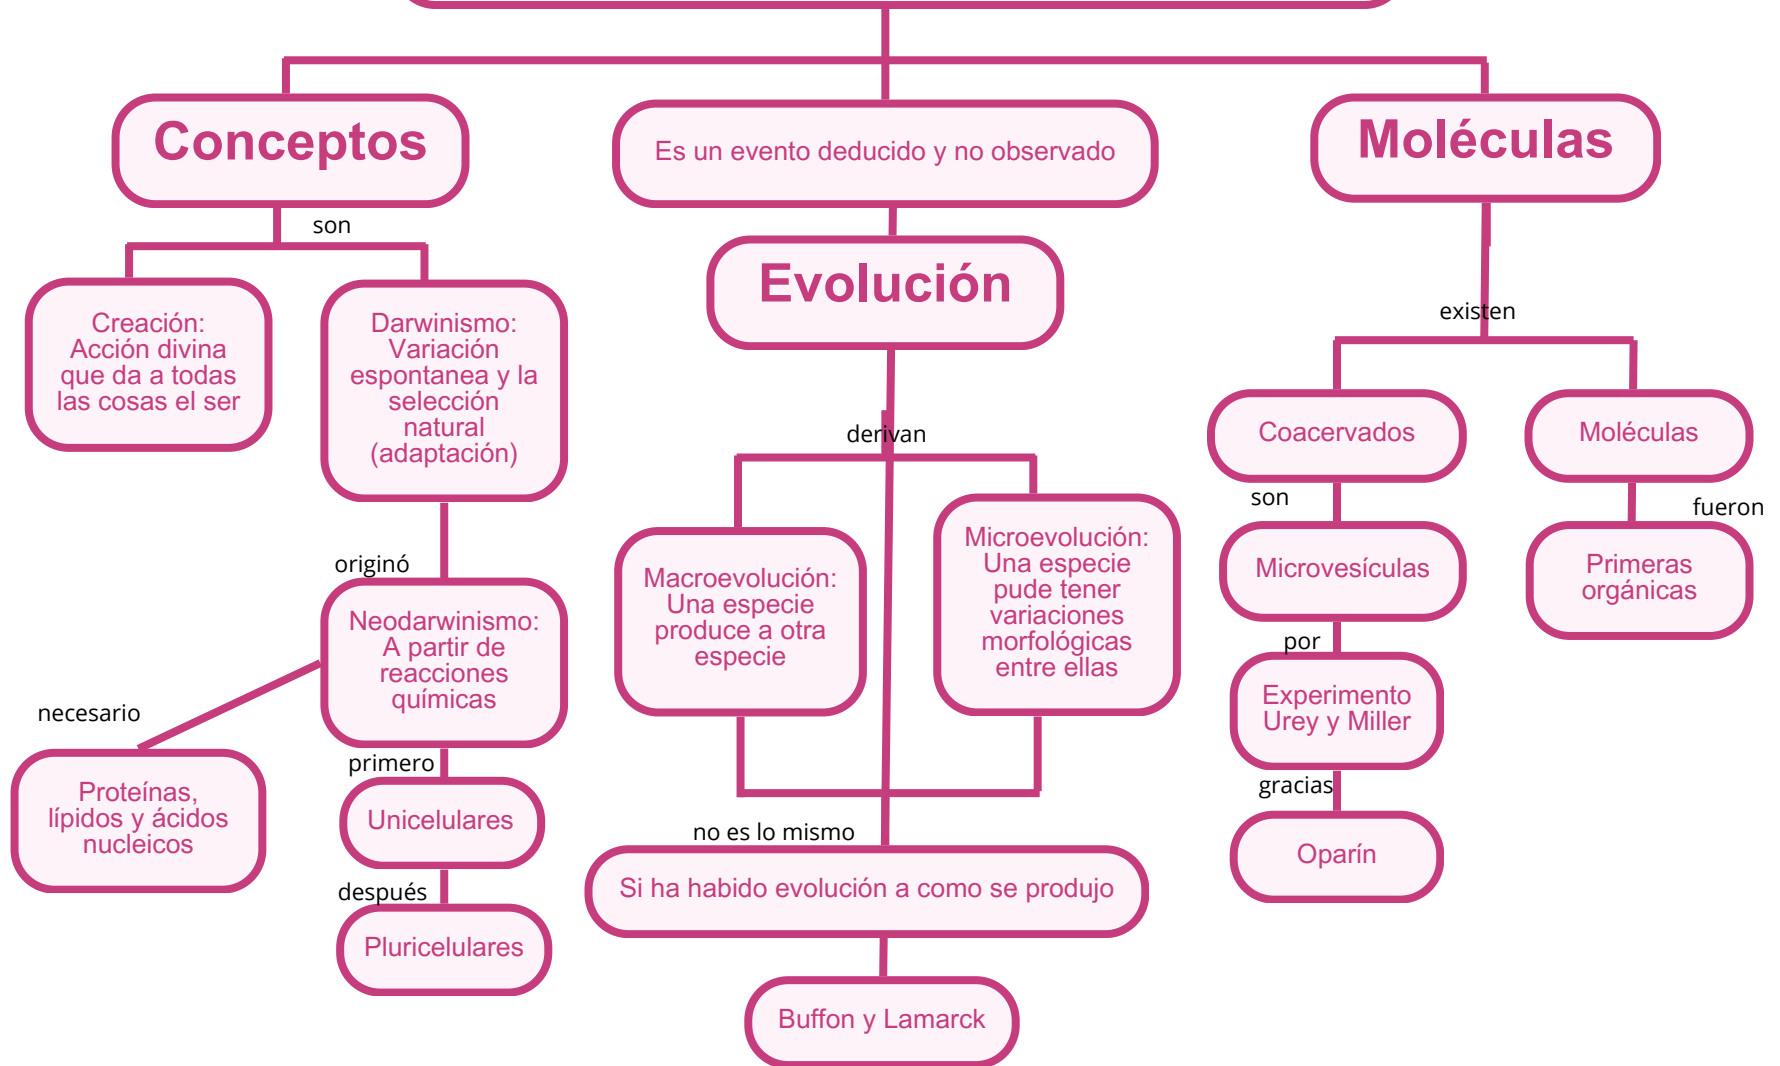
Conceptos

Es un evento deducido y no observado

Moléculas

son

Creación: Acción divina que da a todas las cosas el ser

Darwinismo: Variación espontanea y la selección natural (adaptación)

Evolución

existen

derivan

Coacervados

Moléculas

son

fueron

Microvesículas

Primeras orgánicas

originó

Neodarwinismo: A partir de reacciones químicas

Macroevolución: Una especie produce a otra especie

Microevolución: Una especie pude tener variaciones morfológicas entre ellas

por

Experimento Urey y Miller

necesario

primero

Proteínas, lípidos y ácidos nucleicos

Unicelulares

gracias

Oparín

no es lo mismo

Si ha habido evolución a como se produjo

después

Pluricelulares

Buffon y Lamarck